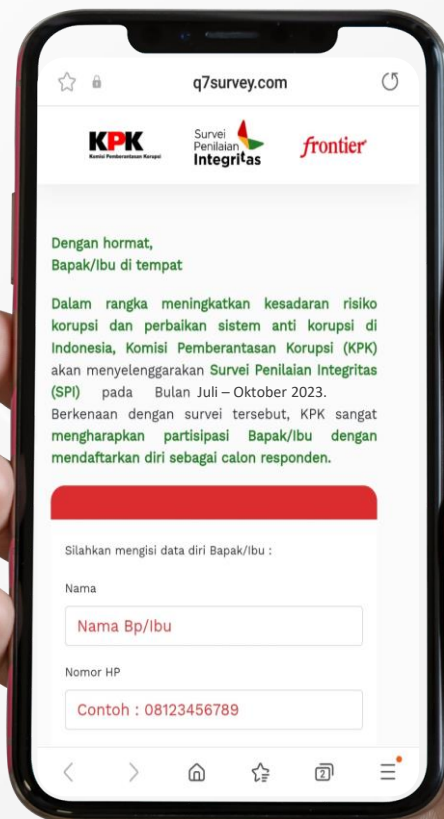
q7survey.com

KPK
Komisi Pemberantasan Korupsi

Survei Penilaian Integritas

frontier

Dengan hormat,
Bapak/Ibu di tempat

Dalam rangka meningkatkan kesadaran risiko korupsi dan perbaikan sistem anti korupsi di Indonesia, Komisi Pemberantasan Korupsi (KPK) akan menyelenggarakan Survei Penilaian Integritas (SPI) pada Bulan Juli – Oktober 2023. Berkenaan dengan survei tersebut, KPK sangat mengharapkan partisipasi Bapak/Ibu dengan mendaftarkan diri sebagai calon responden.

Silahkan mengisi data diri Bapak/Ibu :

Nama

Nama Bp/Ibu

Nomor HP

Contoh : 08123456789

2